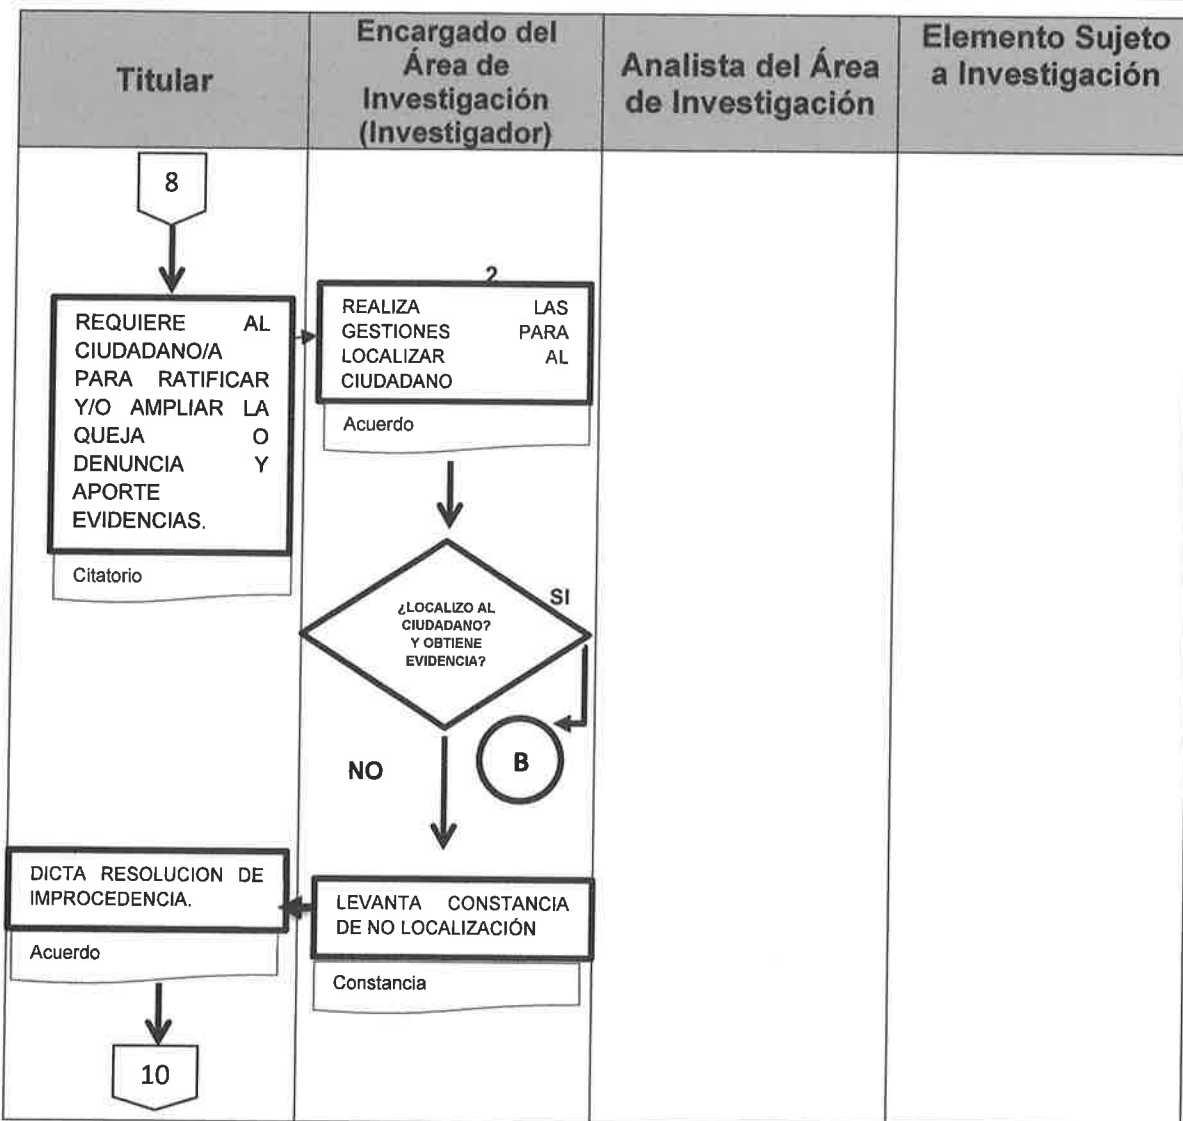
| Titular | Encargado del Área de Investigación (Investigador) | Analista del Área de Investigación | Elemento Sujeto a Investigación |
|---|---|---|---|

8

REQUIERE AL CIUDADANO/A PARA RATIFICAR Y/O AMPLIAR LA QUEJA O DENUNCIA Y APORTE EVIDENCIAS.

Citatorio

2

REALIZA LAS GESTIONES PARA LOCALIZAR AL CIUDADANO

Acuerdo

¿LOCALIZO AL CIUDADANO? Y OBTIENE EVIDENCIA?

SI

B

NO

DICTA RESOLUCION DE IMPROCEDENCIA.

Acuerdo

LEVANTA CONSTANCIA DE NO LOCALIZACIÓN

Constancia

10